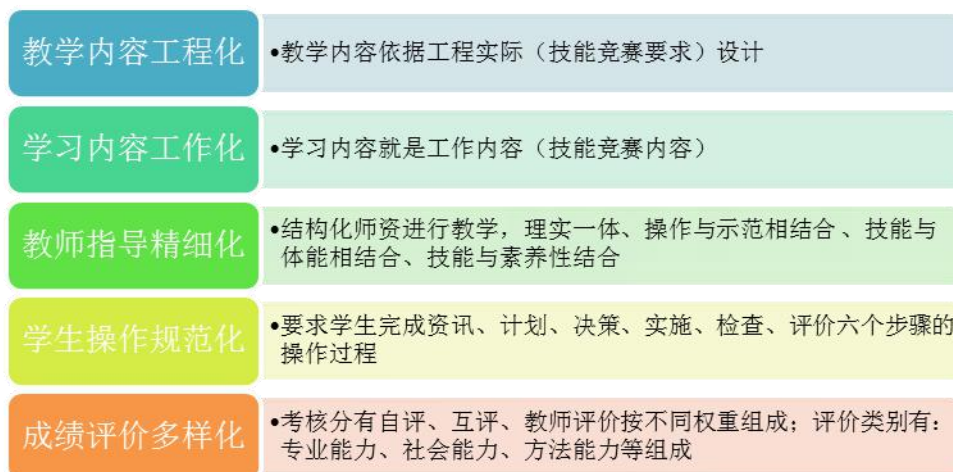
教学内容工程化

•教学内容依据工程实际（技能竞赛要求）设计

学习内容工作化

•学习内容就是工作内容（技能竞赛内容）

教师指导精细化

•结构化师资进行教学，理实一体、操作与示范相结合 、技能与体能相结合、技能与素养性结合

学生操作规范化

•要求学生完成资讯、计划、决策、实施、检查、评价六个步骤的操作过程

成绩评价多样化

•考核分有自评、互评、教师评价按不同权重组成；评价类别有：专业能力、社会能力、方法能力等组成